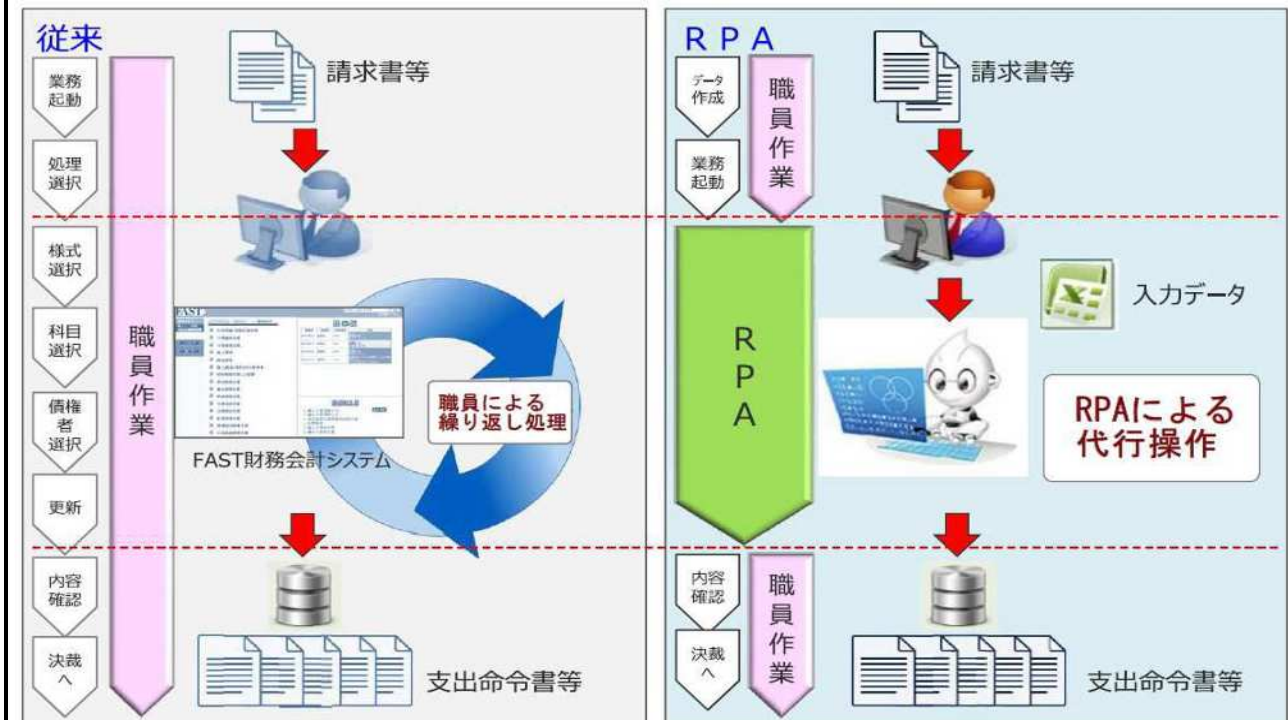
従来

業務起動

処理選択

様式選択

科目選択

債権者選択

更新

内容確認

決裁へ

職員作業

請求書等

FAST

FAST財務会計システム

職員による繰り返し処理

支出命令書等

RPA

データ作成

業務起動

職員作業

請求書等

入力データ

RPA

RPAによる代行操作

内容確認

決裁へ

職員作業

支出命令書等